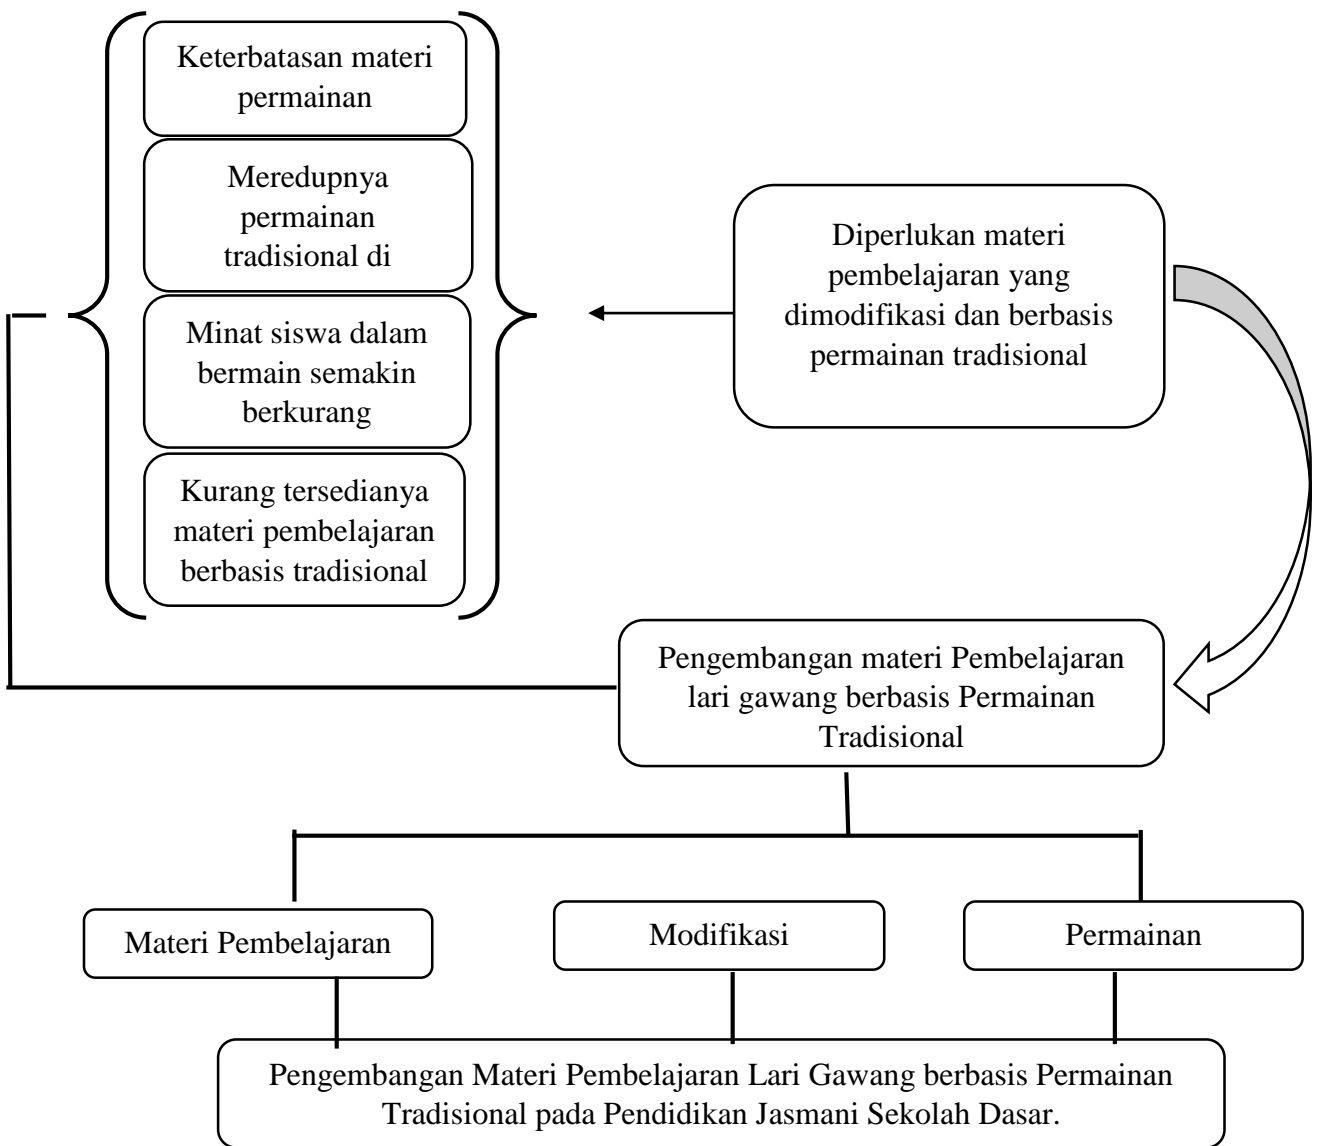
Keterbatasan materi permainan

Meredupnya permainan tradisional di

Minat siswa dalam bermain semakin berkurang

Kurang tersedianya materi pembelajaran berbasis tradisional

Diperlukan materi pembelajaran yang dimodifikasi dan berbasis permainan tradisional

Pengembangan materi Pembelajaran lari gawang berbasis Permainan Tradisional

Materi Pembelajaran

Modifikasi

Permainan

Pengembangan Materi Pembelajaran Lari Gawang berbasis Permainan Tradisional pada Pendidikan Jasmani Sekolah Dasar.